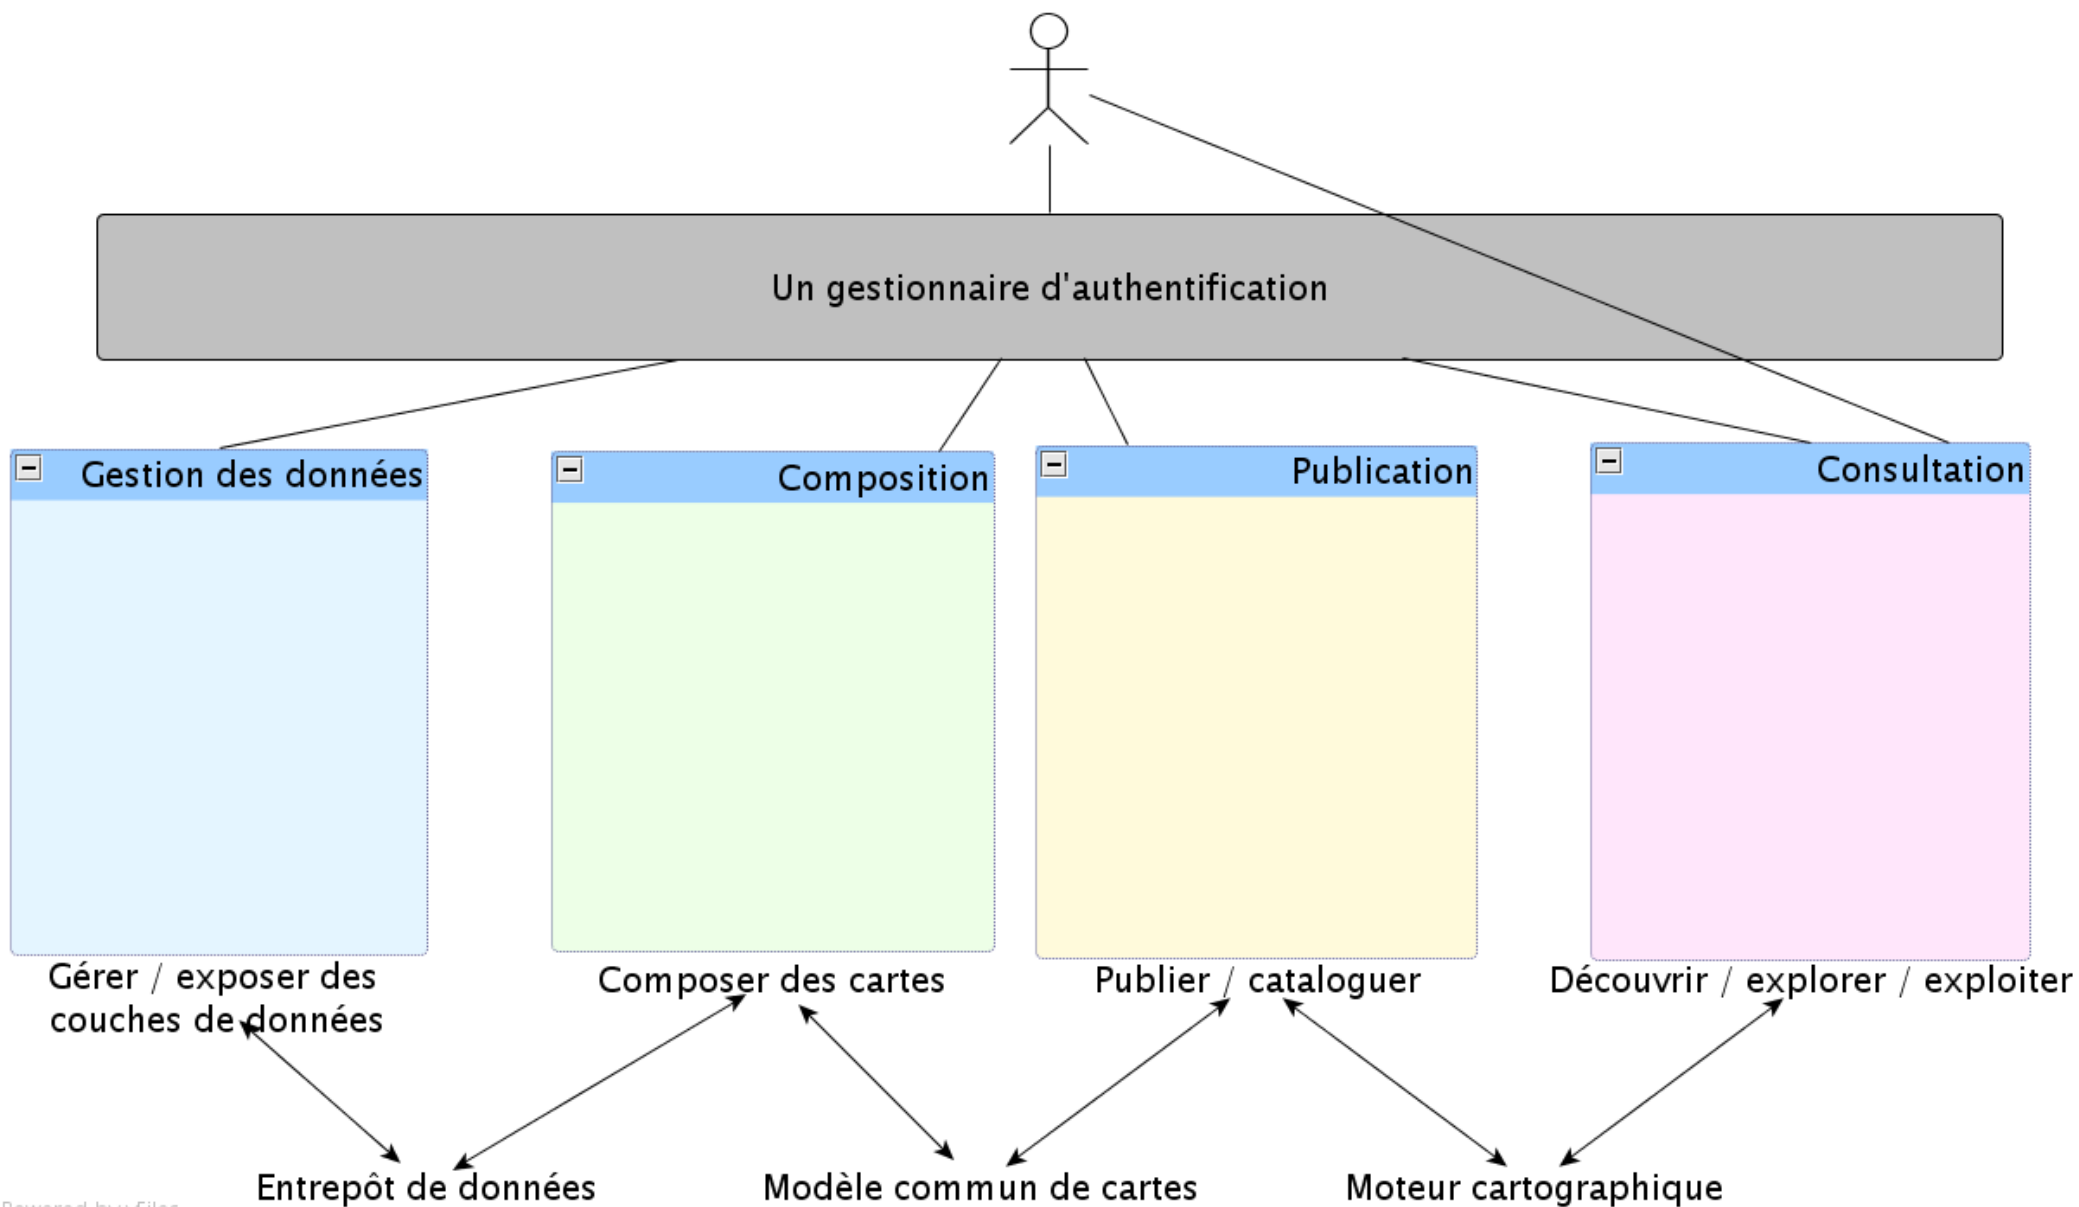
Un gestionnaire d'authentification

Gestion des données

Composition

Publication

Consultation

Gérer / exposer des couches de données

Composer des cartes

Publier / cataloguer

Découvrir / explorer / exploiter

Entrepôt de données

Modèle commun de cartes

Moteur cartographique

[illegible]